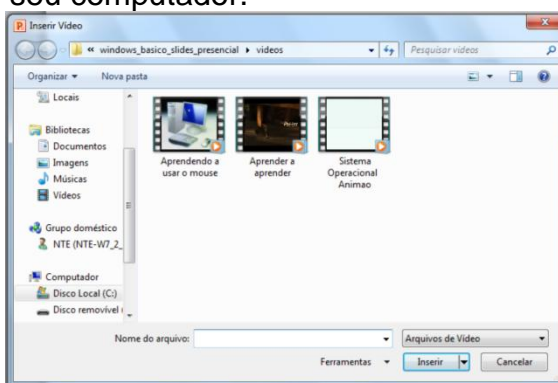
seu computador.

Inserir Vídeo

« windows_basico_slides_presencial ▸ videos

Pesquisar videos

Organizar ▾ Nova pasta

Locais

Bibliotecas
Documentos
Imagens
Músicas
Vídeos

Grupo doméstico
NTE (NTE-W7_2_

Computador
Disco Local (C:)
Disco removível (

Aprendendo a usar o mouse

Aprender a aprender

Sistema Operacional Animao

Nome do arquivo:

Arquivos de Vídeo

Ferramentas ▾

Inserir

Cancelar